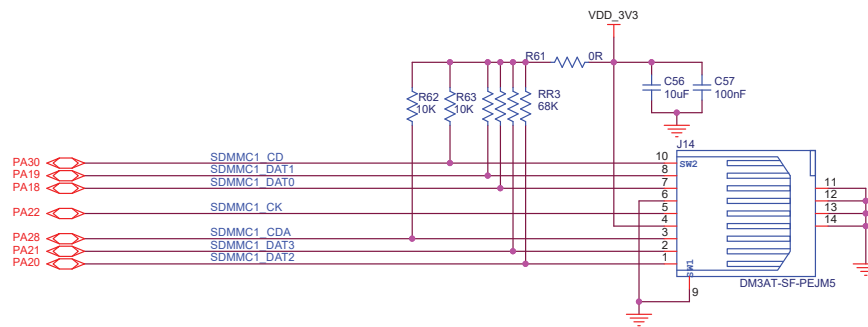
VDD_3V3

R61 0R

R62 10K
R63 10K
RR3 68K

C56 10uF
C57 100nF

J14

PA30 SDMMC1_CD 10
PA19 SDMMC1_DAT1 8
PA18 SDMMC1_DAT0 7
6
PA22 SDMMC1_CK 5
4
PA28 SDMMC1_CDA 3
PA21 SDMMC1_DAT3 2
PA20 SDMMC1_DAT2 1

SW2
SW1
9

11
12
13
14

DM3AT-SF-PEJM5